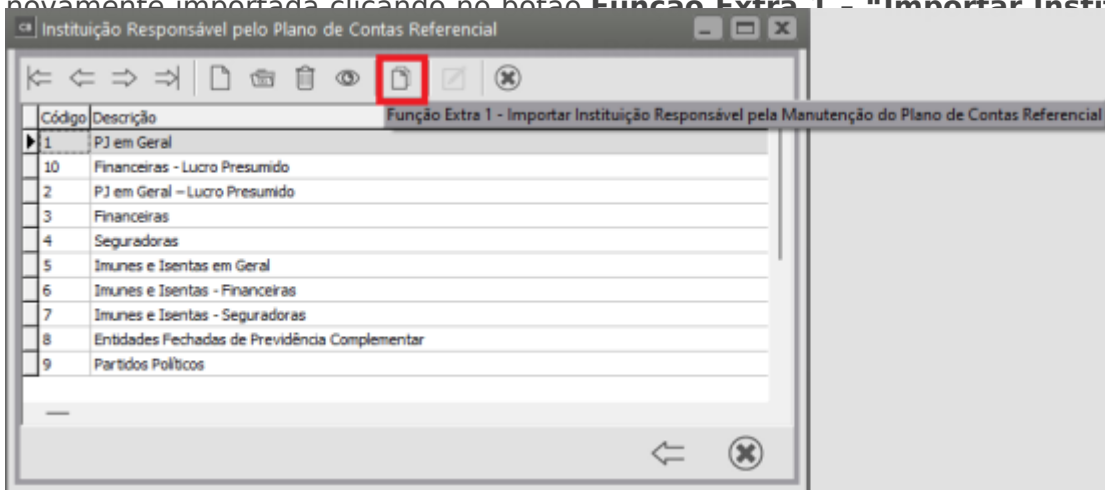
novamente importada clicando no botão **Função Extra 1 – "Importar Insti**

Instituição Responsável pelo Plano de Contas Referencial

Função Extra 1 - Importar Instituição Responsável pela Manutenção do Plano de Contas Referencial

| Código | Descrição |
|---|---|
| 1 | PJ em Geral |
| 10 | Financeiras - Lucro Presumido |
| 2 | PJ em Geral – Lucro Presumido |
| 3 | Financeiras |
| 4 | Seguradoras |
| 5 | Imunes e Isentas em Geral |
| 6 | Imunes e Isentas - Financeiras |
| 7 | Imunes e Isentas - Seguradoras |
| 8 | Entidades Fechadas de Previdência Complementar |
| 9 | Partidos Políticos |